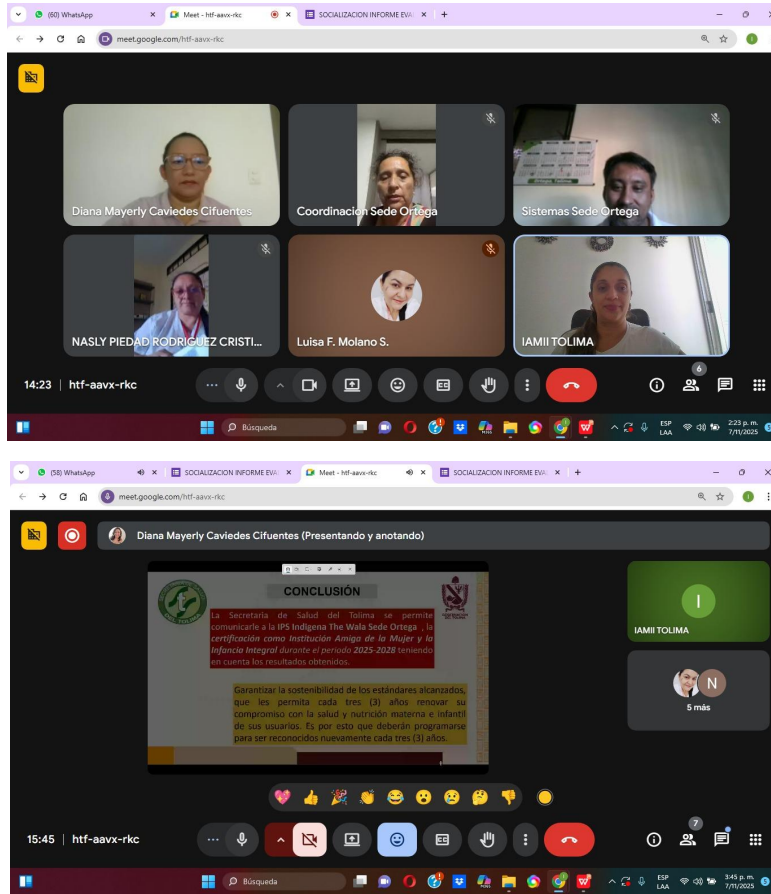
(60) WhatsApp
Meet - htf-aavx-rkc
SOCIALIZACION INFORME EVA
meet.google.com/htf-aavx-rkc

Diana Mayerly Caviedes Cifuentes
Coordinacion Sede Ortega
Sistemas Sede Ortega
NASLY PIEDAD RODRIGUEZ CRISTI...
Luisa F. Molano S.
IAMII TOLIMA

14:23 | htf-aavx-rkc
6
Búsqueda
ESP LAA
2:23 p. m. 7/11/2025

(58) WhatsApp
SOCIALIZACION INFORME EVA
Meet - htf-aavx-rkc
SOCIALIZACION INFORME EVA
meet.google.com/htf-aavx-rkc

Diana Mayerly Caviedes Cifuentes (Presentando y anotando)

CONCLUSIÓN

La Secretaria de Salud del Tolima se permite comunicarle a la IPS Indígena The Wala Sede Ortega, la certificación como Institución Amiga de la Mujer y la Infancia Integral durante el periodo 2025-2028 teniendo en cuenta los resultados obtenidos.

Garantizar la sostenibilidad de los estándares alcanzados, que les permita cada tres (3) años renovar su compromiso con la salud y nutrición materna e infantil de sus usuarios. Es por esto que deberán programarse para ser reconocidos nuevamente cada tres (3) años.

I
IAMII TOLIMA
N
5 más

15:45 | htf-aavx-rkc
7
Búsqueda
ESP LAA
3:45 p. m. 7/11/2025